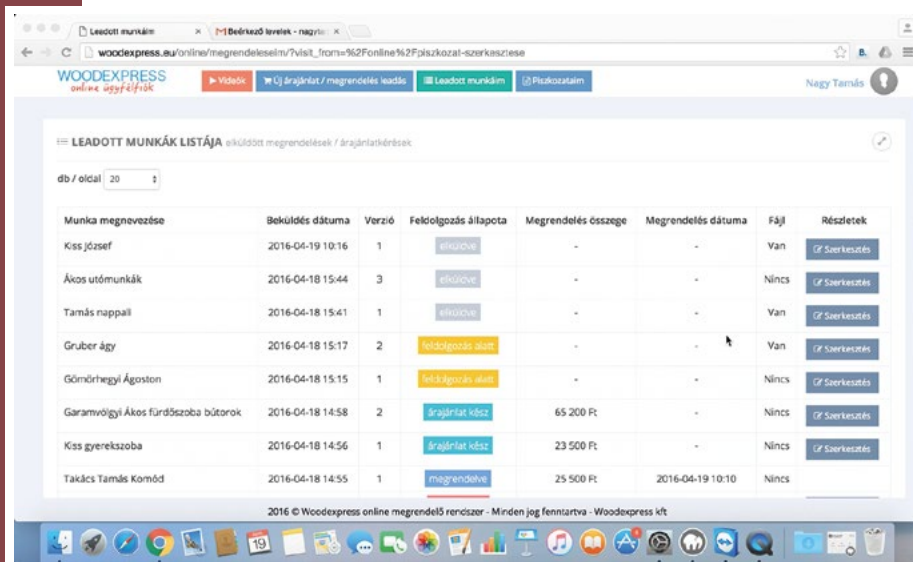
Leadott munkáim
Beérkező levelek - nagyt
woodexpress.eu/online/megrendeleseim/?visit_from=%2Fonline%2Fpiszkozat-szerkesztese

WOODEXPRESS
online ügyfélfiók

▶ Videók
Új árajánlat / megrendelés leadás
Leadott munkáim
Piszkozataim

Nagy Tamás

LEADOTT MUNKÁK LISTÁJA elküldött megrendelések / árajánlatkérések

db / oldal 20

| Munka megnevezése | Beküldés dátuma | Verzió | Feldolgozás állapota | Megrendelés összege | Megrendelés dátuma | Fájl | Részletek |
|---|---|---|---|---|---|---|---|
| Kiss józsef | 2016-04-19 10:16 | 1 | elküldve | - | - | Van | Szerkesztés |
| Ákos utómunkák | 2016-04-18 15:44 | 3 | elküldve | - | - | Nincs | Szerkesztés |
| Tamás nappali | 2016-04-18 15:41 | 1 | elküldve | - | - | Van | Szerkesztés |
| Gruber ágy | 2016-04-18 15:17 | 2 | feldolgozás alatt | - | - | Van | Szerkesztés |
| Gömörhegyi Ágoston | 2016-04-18 15:15 | 1 | feldolgozás alatt | - | - | Nincs | Szerkesztés |
| Garamvölgyi Ákos fürdőszoba bútorok | 2016-04-18 14:58 | 2 | árajánlat kész | 65 200 Ft | - | Nincs | Szerkesztés |
| Kiss gyerekszoba | 2016-04-18 14:56 | 1 | árajánlat kész | 23 500 Ft | - | Nincs | Szerkesztés |
| Takács Tamás Komód | 2016-04-18 14:55 | 1 | megrendelve | 25 500 Ft | 2016-04-19 10:10 | Nincs | |

2016 © Woodexpress online megrendelő rendszer - Minden jog fenntartva - Woodexpress kft